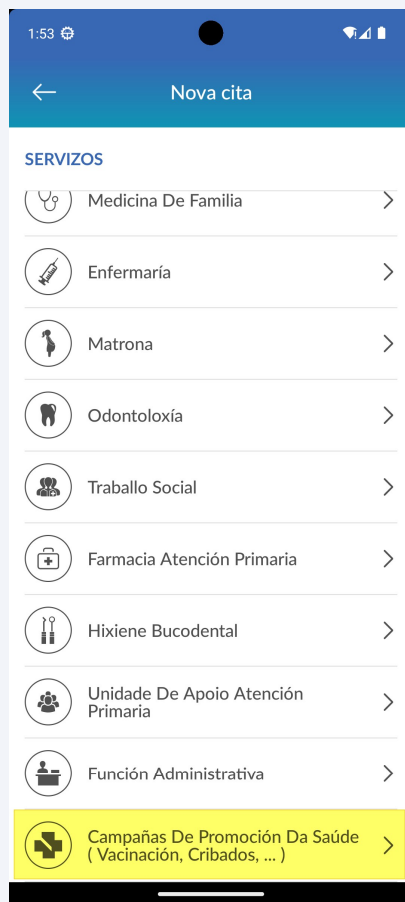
1:53

Nova cita

SERVIZOS

Medicina De Familia

Enfermaría

Matrona

Odontoloxía

Traballo Social

Farmacia Atención Primaria

Hixiene Bucodental

Unidade De Apoio Atención Primaria

Función Administrativa

Campañas De Promoción Da Saúde ( Vacinación, Cribados, ... )